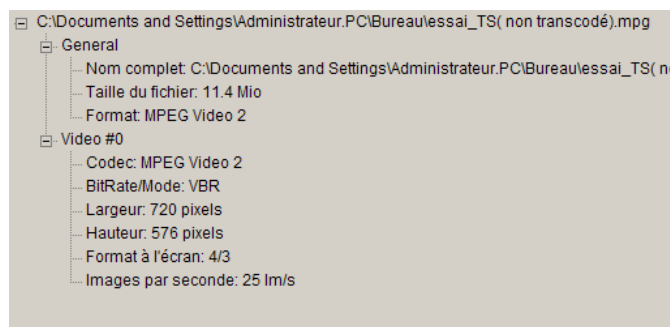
C:\Documents and Settings\Administrateur.PC\Bureau\essai_TS( non transcodé).mpg
General
Nom complet: C:\Documents and Settings\Administrateur.PC\Bureau\essai_TS( n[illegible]
Taille du fichier: 11.4 Mio
Format: MPEG Video 2
Video #0
Codec: MPEG Video 2
BitRate/Mode: VBR
Largeur: 720 pixels
Hauteur: 576 pixels
Format à l'écran: 4/3
Images par seconde: 25 Im/s